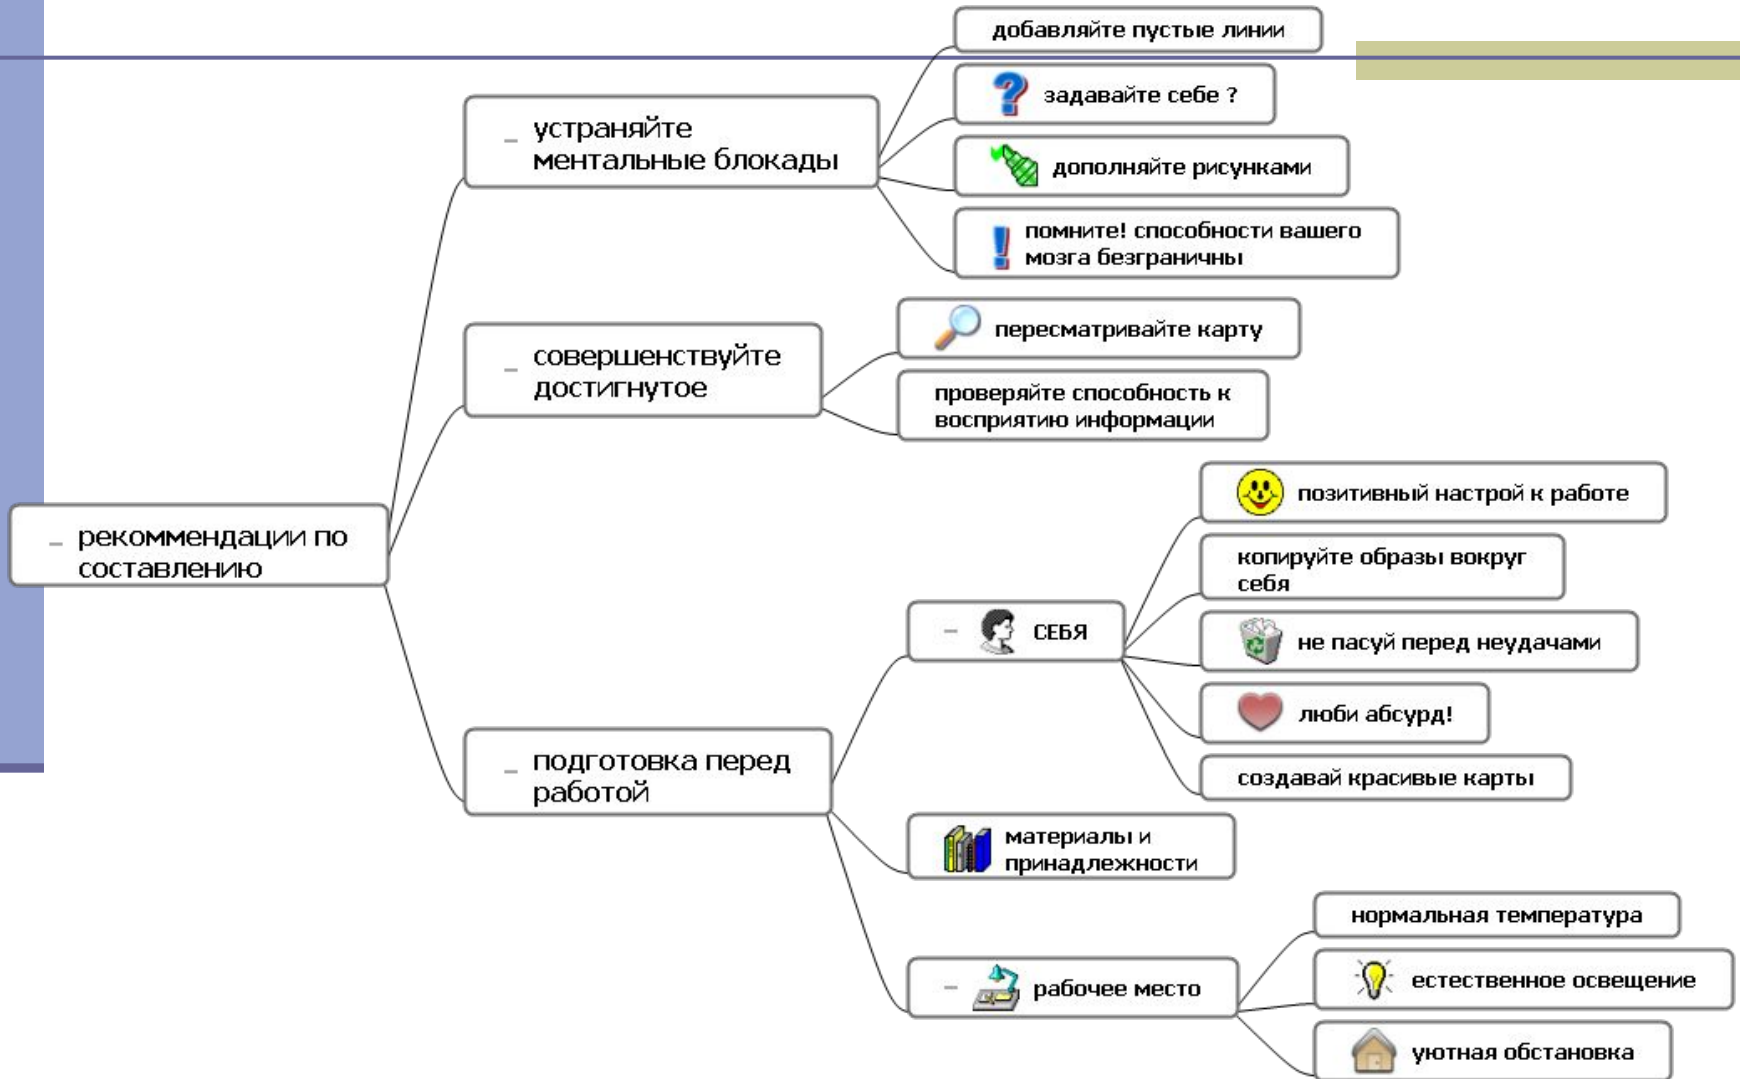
рекомменд​ации по составлению

устраняйте ментальные блокады

добавляйте пустые линии

задавайте себе ?

дополняйте рисунками

помните! способности вашего мозга безграничны

совершенствуйте достигнутое

пересматривайте карту

проверяйте способность к восприятию информации

подготовка перед работой

СЕБЯ

позитивный настрой к работе

копируйте образы вокруг себя

не пасуй перед неудачами

люби абсурд!

создавай красивые карты

материалы и принадлежности

рабочее место

нормальная температура

естественное освещение

уютная обстановка